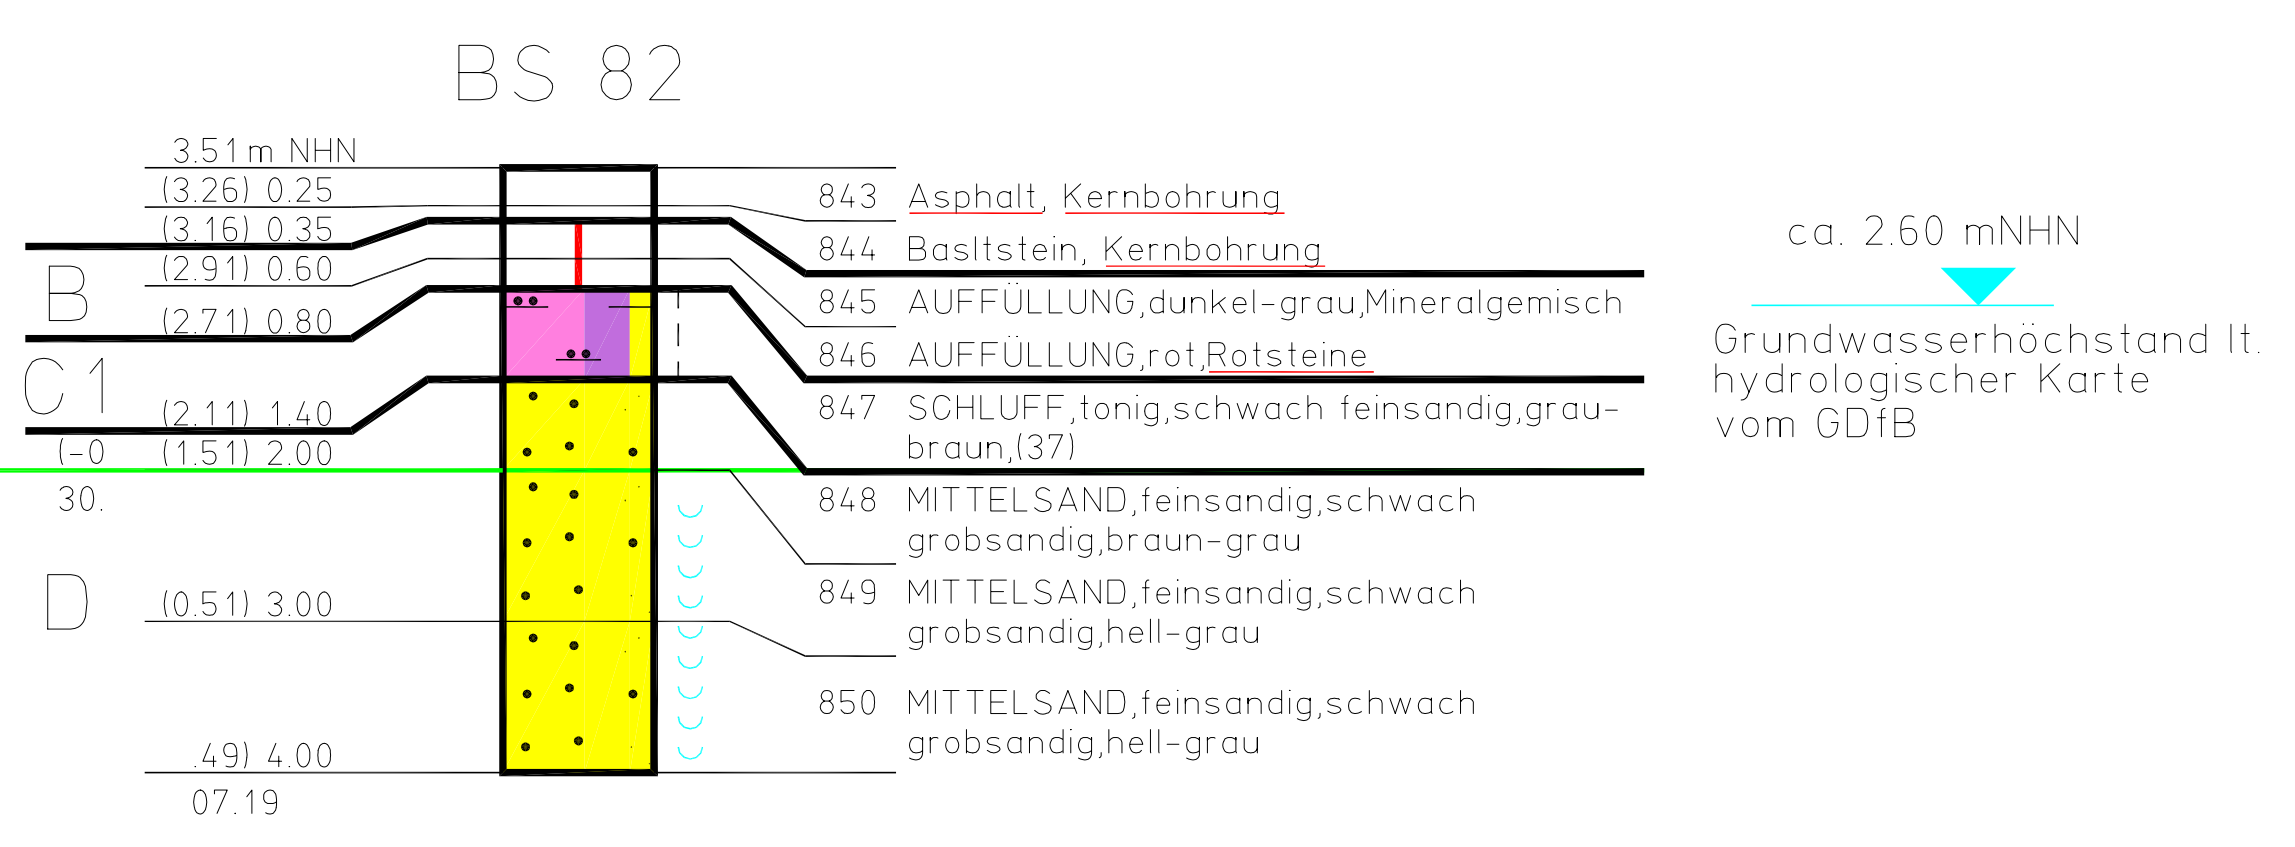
BS 82

3.51 m NHN
(3.26) 0.25
(3.16) 0.35
(2.91) 0.60
(2.71) 0.80
(2.11) 1.40
(1.51) 2.00
(0.51) 3.00
.49) 4.00
07.19

B
C 1
(-0
30.
D

843 Asphalt, Kernbohrung
844 Basltstein, Kernbohrung
845 AUFFÜLLUNG,dunkel-grau,Mineralgemisch
846 AUFFÜLLUNG,rot,Rotsteine
847 SCHLUFF,tonig,schwach feinsandig,grau-braun,(37)
848 MITTELSAND,feinsandig,schwach grobsandig,braun-grau
849 MITTELSAND,feinsandig,schwach grobsandig,hell-grau
850 MITTELSAND,feinsandig,schwach grobsandig,hell-grau

ca. 2.60 mNHN
Grundwasserhöchstand lt. hydrologischer Karte vom GDfB